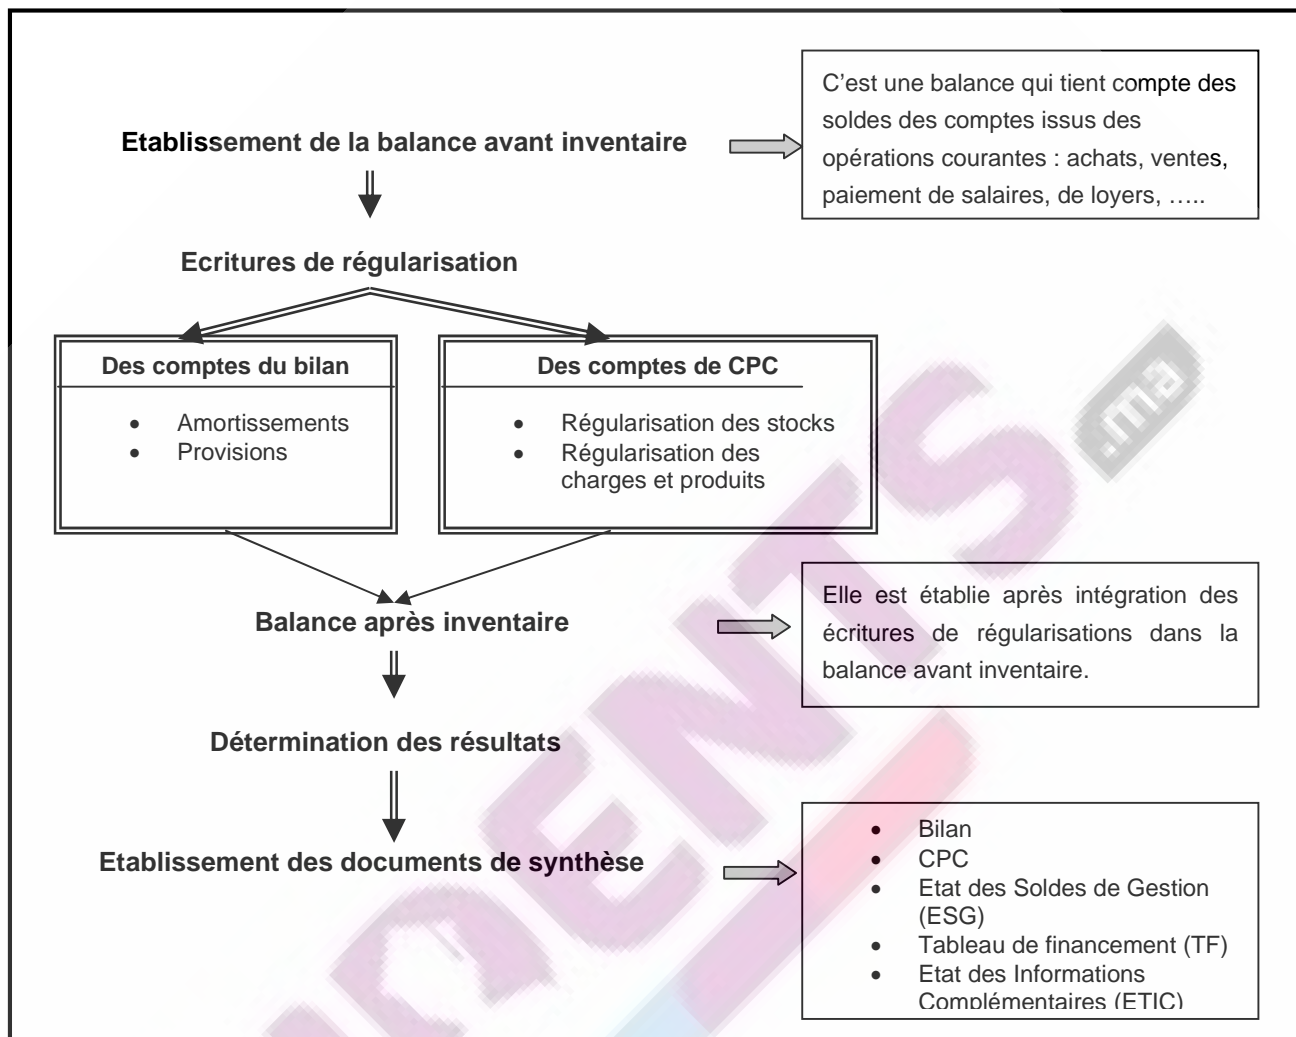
Etablissement de la balance avant inventaire

C'est une balance qui tient compte des soldes des comptes issus des opérations courantes : achats, ventes, paiement de salaires, de loyers, …..

Ecritures de régularisation

| Des comptes du bilan | Des comptes de CPC |
|---|---|
| • Amortissements<br>• Provisions | • Régularisation des stocks<br>• Régularisation des charges et produits |

Balance après inventaire

Elle est établie après intégration des écritures de régularisations dans la balance avant inventaire.

Détermination des résultats

Etablissement des documents de synthèse

• Bilan
• CPC
• Etat des Soldes de Gestion (ESG)
• Tableau de financement (TF)
• Etat des Informations Complémentaires (ETIC)

.ma